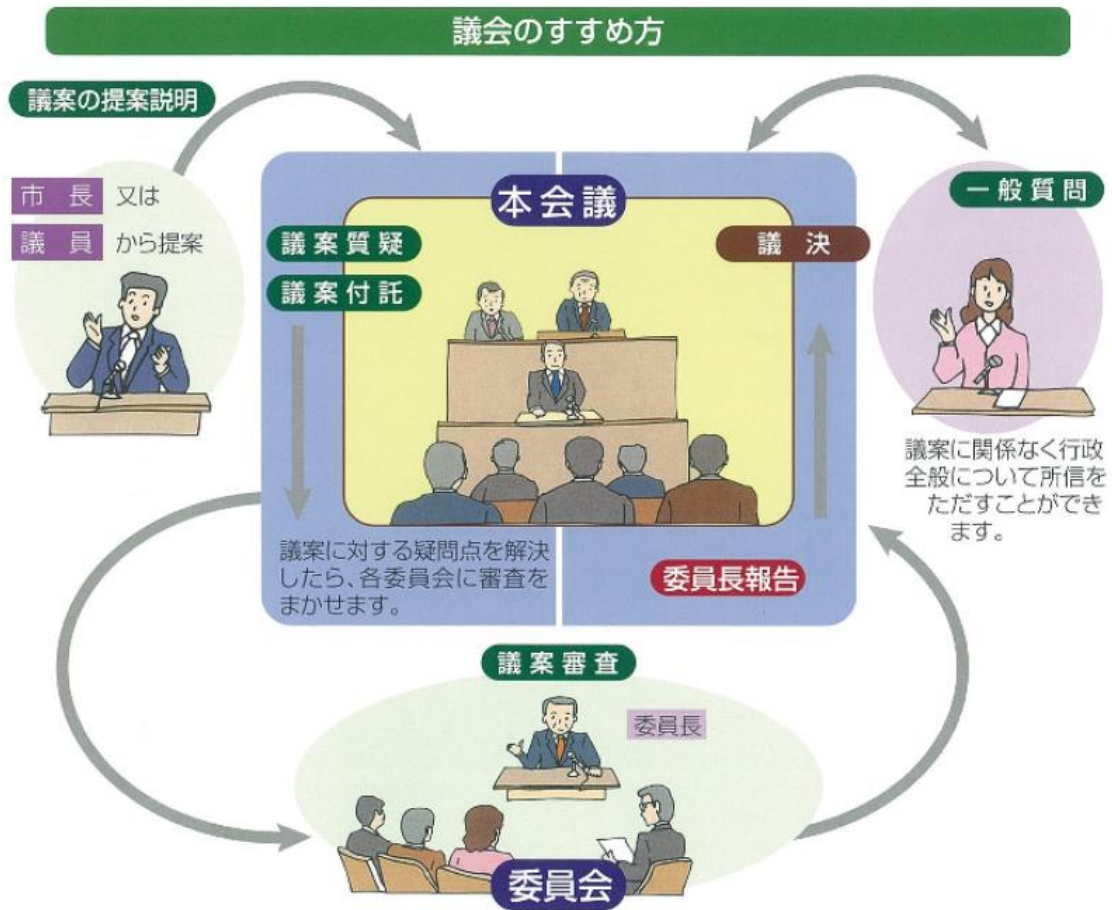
議会のすすめ方

議案の提案説明

市長 又は
議員 から提案

本会議

議案質疑

議案付託

議決

議案に対する疑問点を解決したら、各委員会に審査をまかせます。

委員長報告

一般質問

議案に関係なく行政全般について所信をただすことができます。

議案審査

委員長

委員会